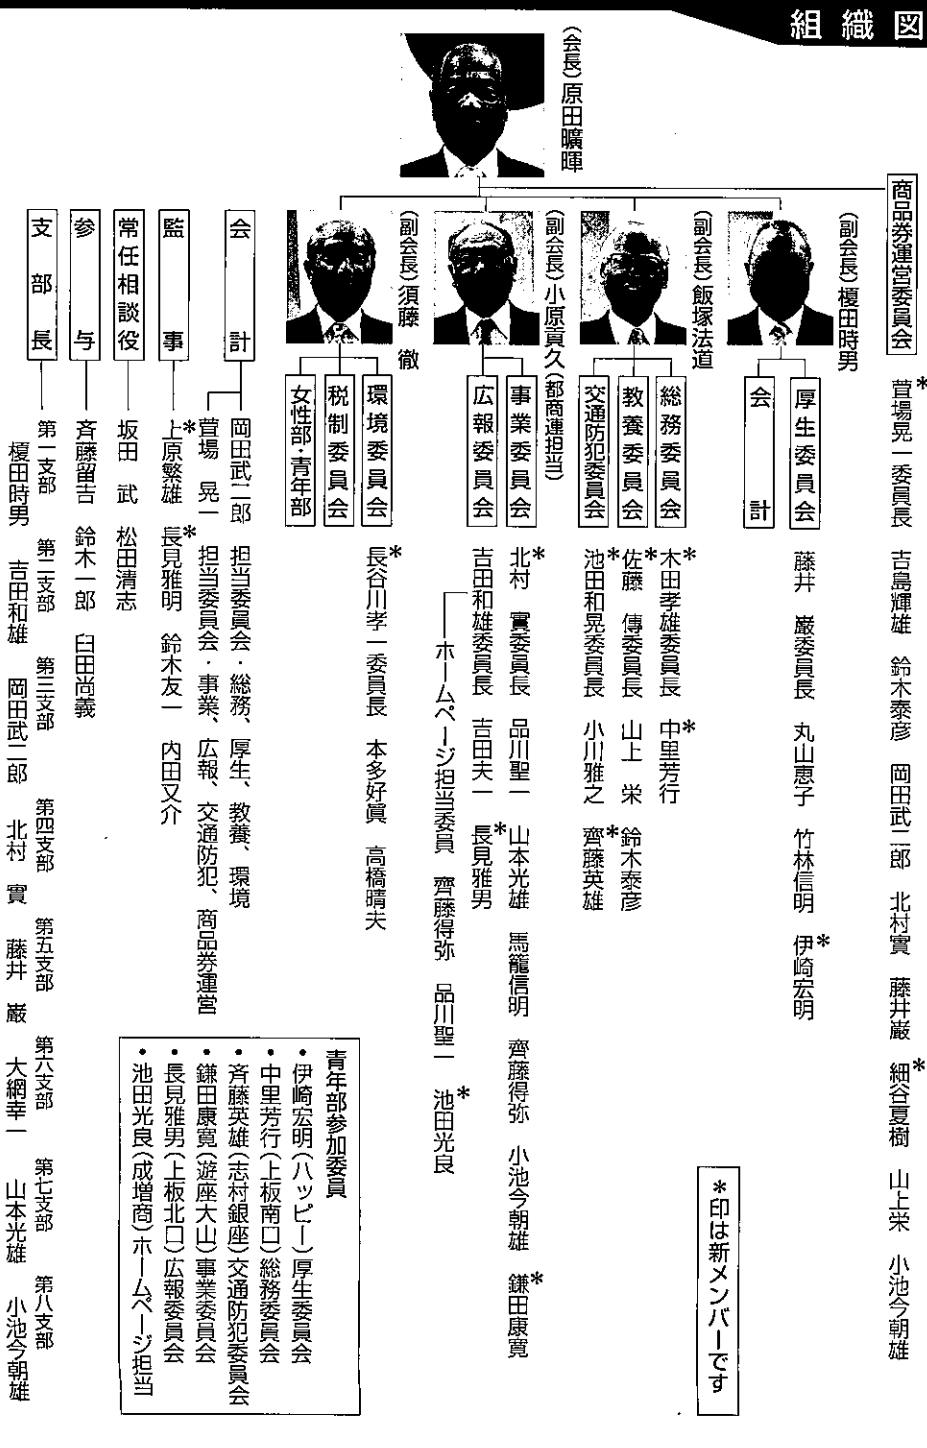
組織図

(会長)原田曠暉

商品券運営委員会
*萱場晃一委員長　吉島輝雄　鈴木泰彦　岡田武二郎　北村實　藤井巌　*細谷夏樹　山上栄　小池今朝雄

(副会長)榎田時男
厚生委員会
藤井　巌委員長　丸山恵子　竹林信明　*伊崎宏明
会計

(副会長)飯塚法道
総務委員会
*木田孝雄委員長　*中里芳行
教養委員会
*佐藤　傳委員長　山上　栄　*鈴木泰彦
交通防犯委員会
*池田和晃委員長　小川雅之　*齋藤英雄

(副会長)小原貢久(都商連担当)
事業委員会
*北村　實委員長　品川聖一　山本光雄　馬籠信明　齋藤得弥　小池今朝雄　*鎌田康寛
広報委員会
吉田和雄委員長　吉田夫一　*長見雅男
ホームページ担当委員　齋藤得弥　品川聖一　*池田光良

(副会長)須藤　徹
環境委員会
*長谷川孝一委員長　本多好眞　高橋晴夫
税制委員会
女性部・青年部

*印は新メンバーです

会計
岡田武二郎　担当委員会・総務、厚生、教養、環境
萱場　晃一　担当委員会・事業、広報、交通防犯、商品券運営

監事
*上原繁雄　*長見雅明　鈴木友一　内田又介

常任相談役
坂田　武　松田清志

参与
斉藤留吉　鈴木一郎　臼田尚義

支部長
第一支部 榎田時男　第二支部 吉田和雄　第三支部 岡田武二郎　第四支部 北村　實　第五支部 藤井　巌　第六支部 大網幸一　第七支部 山本光雄　第八支部 小池今朝雄

青年部参加委員
・伊崎宏明(ハッピー)厚生委員会
・中里芳行(上板南口)総務委員会
・斉藤英雄(志村銀座)交通防犯委員会
・鎌田康寛(遊座大山)事業委員会
・長見雅男(上板北口)広報委員会
・池田光良(成増商)ホームページ担当